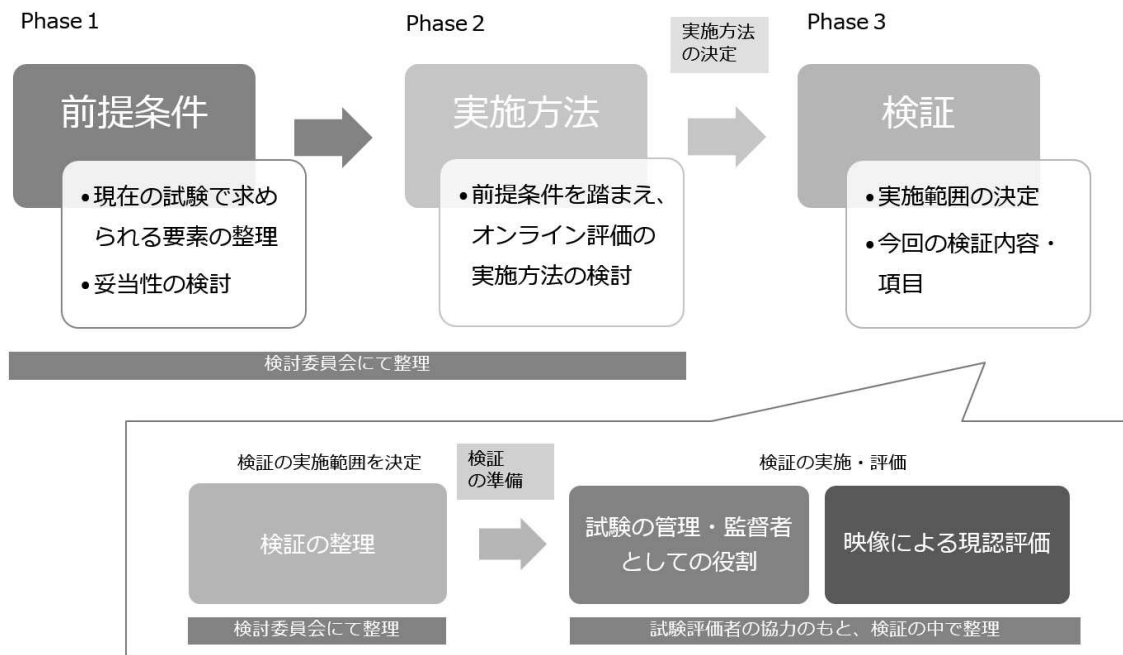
Phase 1

前提条件

•現在の試験で求められる要素の整理
•妥当性の検討

Phase 2

実施方法

•前提条件を踏まえ、オンライン評価の実施方法の検討

実施方法の決定

Phase 3

検証

•実施範囲の決定
•今回の検証内容・項目

検討委員会にて整理

検証の実施範囲を決定

検証の整理

検討委員会にて整理

検証の準備

検証の実施・評価

試験の管理・監督者としての役割

映像による現認評価

試験評価者の協力のもと、検証の中で整理